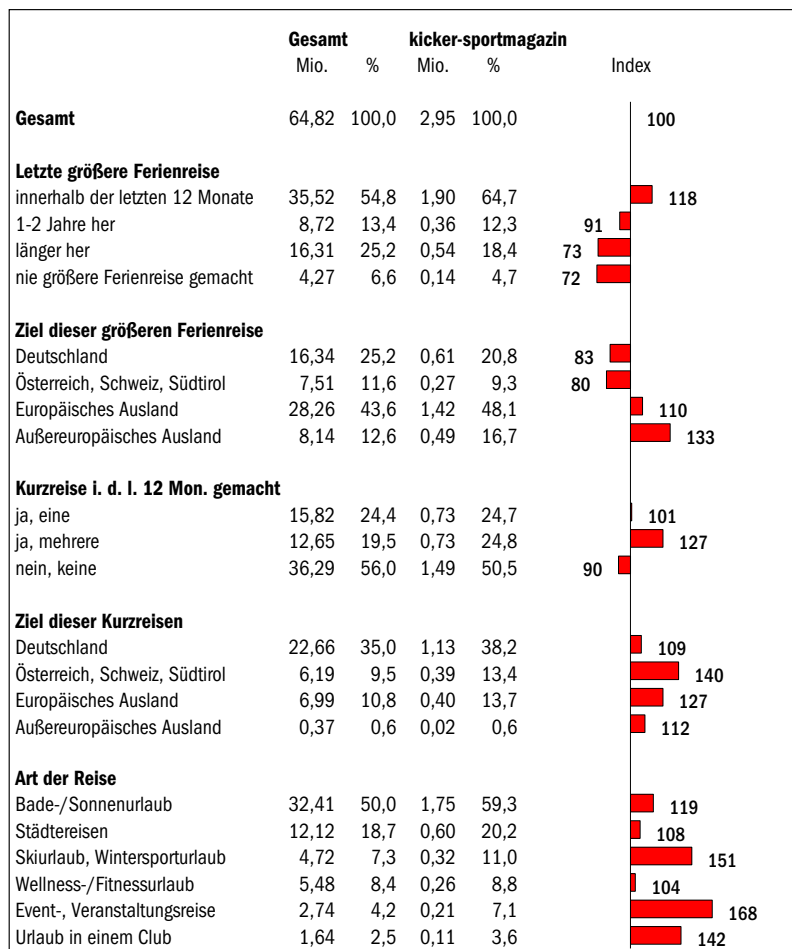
| | Gesamt Mio. | % | kicker-sportmagazin Mio. | % | Index |
|---|---|---|---|---|---|
| **Gesamt** | 64,82 | 100,0 | 2,95 | 100,0 | 100 |
| **Letzte größere Ferienreise** | | | | | |
| innerhalb der letzten 12 Monate | 35,52 | 54,8 | 1,90 | 64,7 | 118 |
| 1-2 Jahre her | 8,72 | 13,4 | 0,36 | 12,3 | 91 |
| länger her | 16,31 | 25,2 | 0,54 | 18,4 | 73 |
| nie größere Ferienreise gemacht | 4,27 | 6,6 | 0,14 | 4,7 | 72 |
| **Ziel dieser größeren Ferienreise** | | | | | |
| Deutschland | 16,34 | 25,2 | 0,61 | 20,8 | 83 |
| Österreich, Schweiz, Südtirol | 7,51 | 11,6 | 0,27 | 9,3 | 80 |
| Europäisches Ausland | 28,26 | 43,6 | 1,42 | 48,1 | 110 |
| Außereuropäisches Ausland | 8,14 | 12,6 | 0,49 | 16,7 | 133 |
| **Kurzreise i. d. l. 12 Mon. gemacht** | | | | | |
| ja, eine | 15,82 | 24,4 | 0,73 | 24,7 | 101 |
| ja, mehrere | 12,65 | 19,5 | 0,73 | 24,8 | 127 |
| nein, keine | 36,29 | 56,0 | 1,49 | 50,5 | 90 |
| **Ziel dieser Kurzreisen** | | | | | |
| Deutschland | 22,66 | 35,0 | 1,13 | 38,2 | 109 |
| Österreich, Schweiz, Südtirol | 6,19 | 9,5 | 0,39 | 13,4 | 140 |
| Europäisches Ausland | 6,99 | 10,8 | 0,40 | 13,7 | 127 |
| Außereuropäisches Ausland | 0,37 | 0,6 | 0,02 | 0,6 | 112 |
| **Art der Reise** | | | | | |
| Bade-/Sonnenurlaub | 32,41 | 50,0 | 1,75 | 59,3 | 119 |
| Städtereisen | 12,12 | 18,7 | 0,60 | 20,2 | 108 |
| Skiurlaub, Wintersporturlaub | 4,72 | 7,3 | 0,32 | 11,0 | 151 |
| Wellness-/Fitnessurlaub | 5,48 | 8,4 | 0,26 | 8,8 | 104 |
| Event-, Veranstaltungsreise | 2,74 | 4,2 | 0,21 | 7,1 | 168 |
| Urlaub in einem Club | 1,64 | 2,5 | 0,11 | 3,6 | 142 |